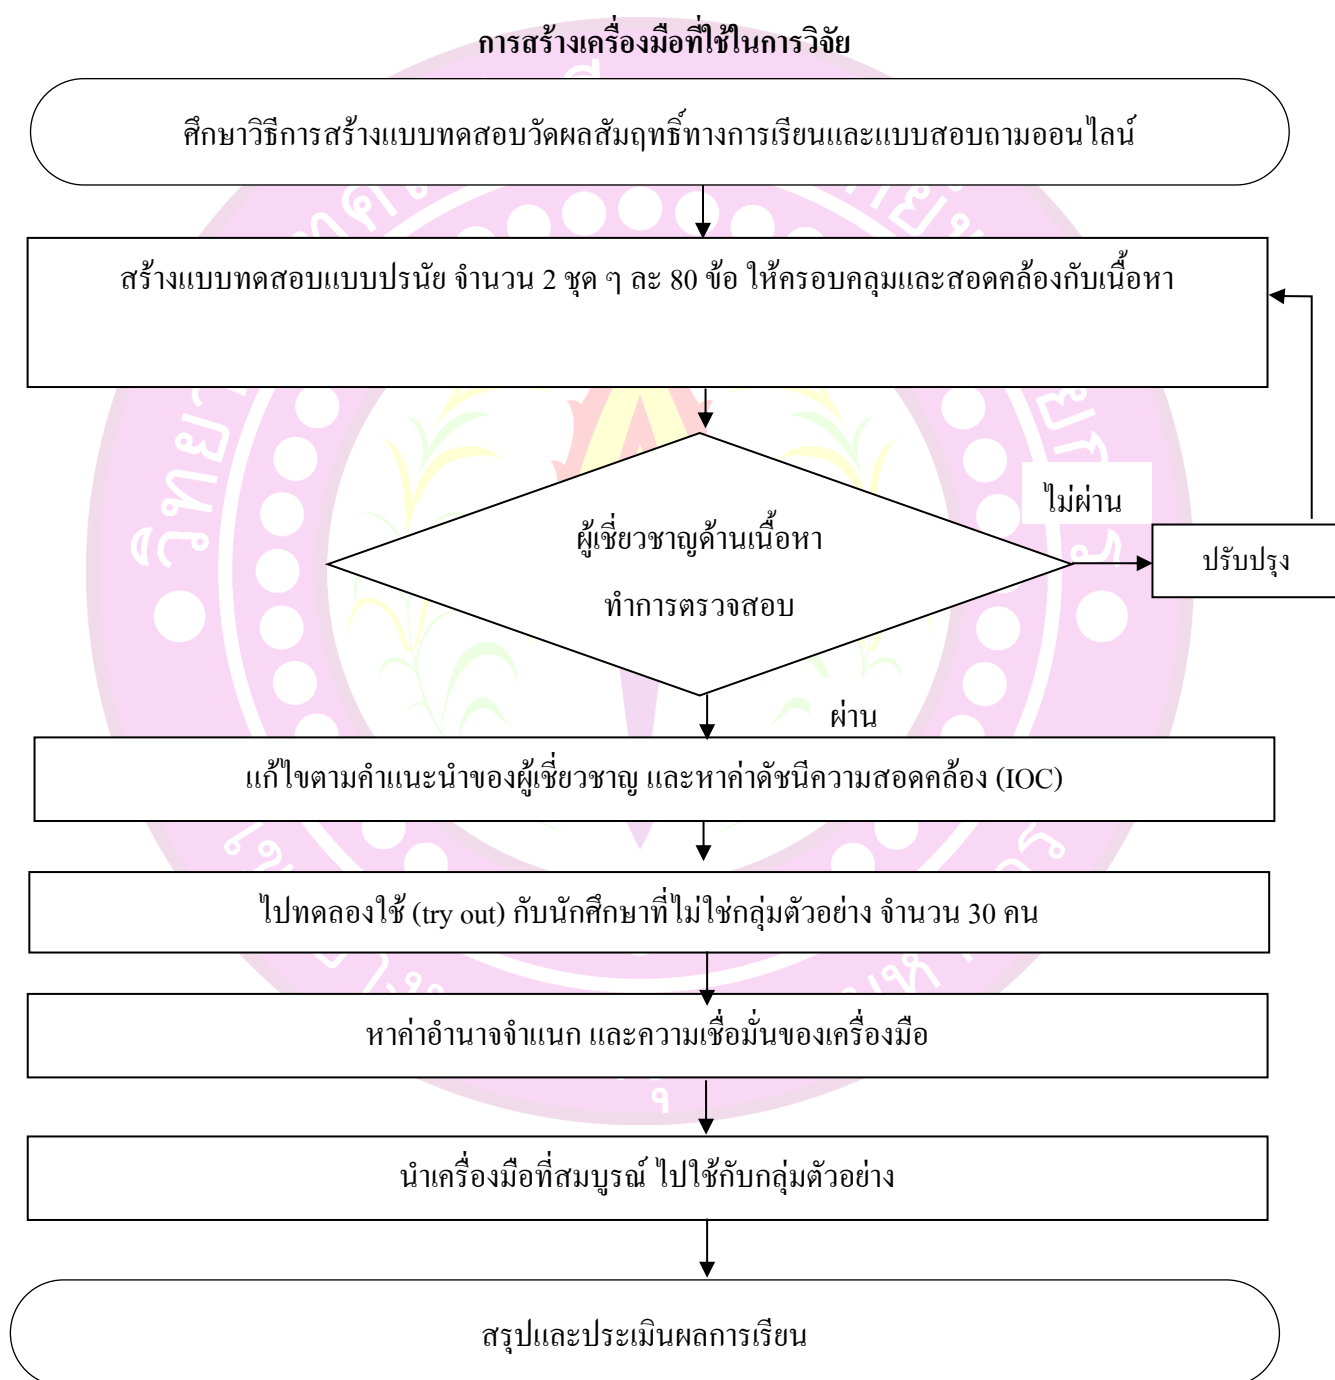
การสร้างเครื่องมือที่ใช้ในการวิจัย

ศึกษาวิธีการสร้างแบบทดสอบวัดผลสัมฤทธิ์ทางการเรียนและแบบสอบถามออนไลน์

สร้างแบบทดสอบแบบปรนัย จำนวน 2 ชุด ๆ ละ 80 ข้อ ให้ครอบคลุมและสอดคล้องกับเนื้อหา

ผู้เชี่ยวชาญด้านเนื้อหา

ทำการตรวจสอบ

ไม่ผ่าน

ปรับปรุง

ผ่าน

แก้ไขตามคำแนะนำของผู้เชี่ยวชาญ และหาค่าดัชนีความสอดคล้อง (IOC)

ไปทดลองใช้ (try out) กับนักศึกษาที่ไม่ใช่กลุ่มตัวอย่าง จำนวน 30 คน

หาค่าอำนาจจำแนก และความเชื่อมั่นของเครื่องมือ

นำเครื่องมือที่สมบูรณ์ ไปใช้กับกลุ่มตัวอย่าง

สรุปและประเมินผลการเรียน